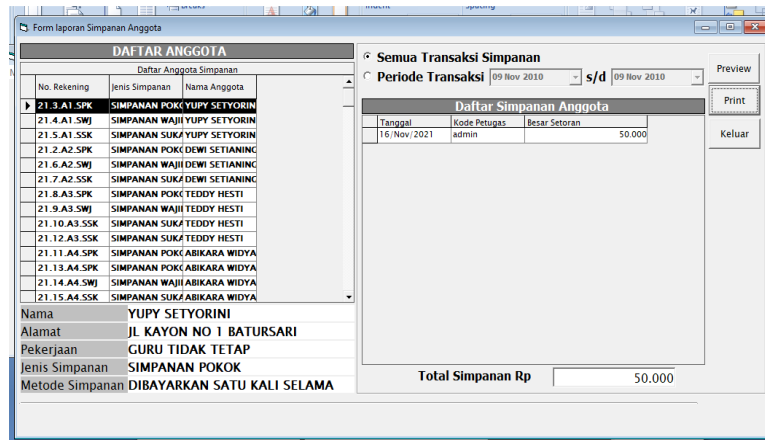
Form laporan Simpanan Anggota

DAFTAR ANGGOTA

Daftar Anggota Simpanan

| No. Rekening | Jenis Simpanan | Nama Anggota |
|---|---|---|
| 21.3.A1.SPK | SIMPANAN POKO | YUPY SETYORINI |
| 21.4.A1.SWJ | SIMPANAN WAJII | YUPY SETYORINI |
| 21.5.A1.SSK | SIMPANAN SUKA | YUPY SETYORINI |
| 21.2.A2.SPK | SIMPANAN POKO | DEWI SETIANING |
| 21.6.A2.SWJ | SIMPANAN WAJII | DEWI SETIANING |
| 21.7.A2.SSK | SIMPANAN SUKA | DEWI SETIANING |
| 21.8.A3.SPK | SIMPANAN POKO | TEDDY HESTI |
| 21.9.A3.SWJ | SIMPANAN WAJII | TEDDY HESTI |
| 21.10.A3.SSK | SIMPANAN SUKA | TEDDY HESTI |
| 21.12.A3.SSK | SIMPANAN SUKA | TEDDY HESTI |
| 21.11.A4.SPK | SIMPANAN POKO | ABIKARA WIDYA |
| 21.13.A4.SPK | SIMPANAN POKO | ABIKARA WIDYA |
| 21.14.A4.SWJ | SIMPANAN WAJII | ABIKARA WIDYA |
| 21.15.A4.SSK | SIMPANAN SUKA | ABIKARA WIDYA |

Nama YUPY SETYORINI
Alamat JL KAYON NO 1 BATURSARI
Pekerjaan GURU TIDAK TETAP
Jenis Simpanan SIMPANAN POKOK
Metode Simpanan DIBAYARKAN SATU KALI SELAMA

Semua Transaksi Simpanan
Periode Transaksi 09 Nov 2010 s/d 09 Nov 2010

Daftar Simpanan Anggota

| Tanggal | Kode Petugas | Besar Setoran |
|---|---|---|
| 16/Nov/2021 | admin | 50.000 |

Total Simpanan Rp 50.000

Preview
Print
Keluar